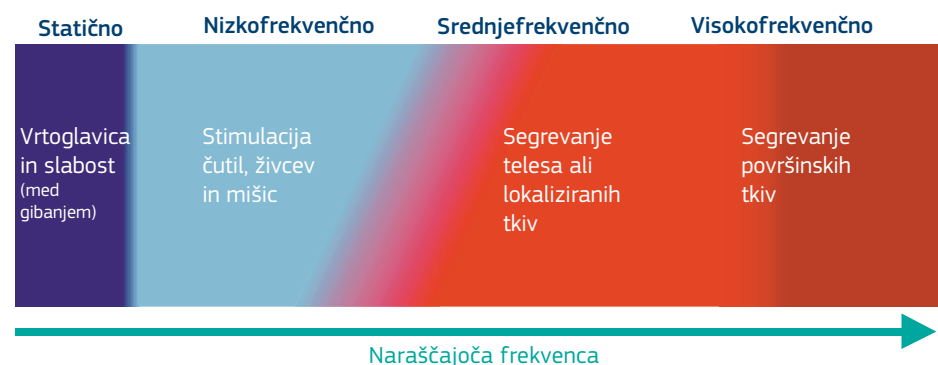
Statično Nizkofrekvenčno Srednjefrekvenčno Visokofrekvenčno

Vrtoglavica in slabost (med gibanjem)

Stimulacija čutil, živcev in mišic

Segrevanje telesa ali lokaliziranih tkiv

Segrevanje površinskih tkiv

Naraščajoča frekvenca